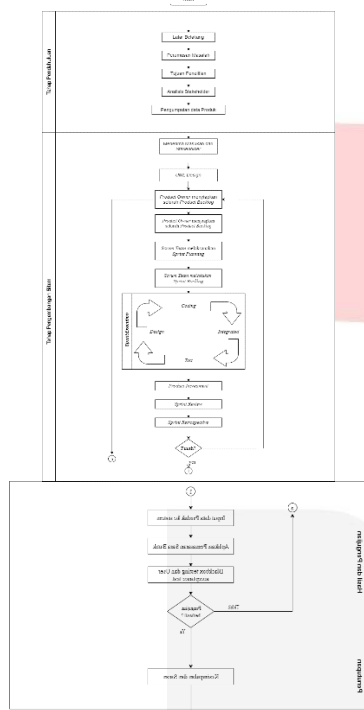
Tahap Pendahuluan

Latar Belakang

Perumusan Masalah

Tujuan Penelitian

Analisis Stakeholder

Pengumpulan data Produk

Tahap Pengembangan Sistem

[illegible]

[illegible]

Product Owner membuat Product Backlog

Product Owner mengurutkan Product Backlog

Scrum Team melakukan Sprint Planning

Scrum Team membuat Sprint Backlog

Sprint Iteration

Coding

Design

Integrate

Test

Product Increment

Sprint Review

Sprint Retrospective

Puas?

Tidak

Ya

Input data Produk ke sistem

Aplikasi Pemesanan Siap Pakai

Uji sistem tentang dan User acceptance test

Tidak

Ya

Kesimpulan dan Saran

Implementasi

Penutup